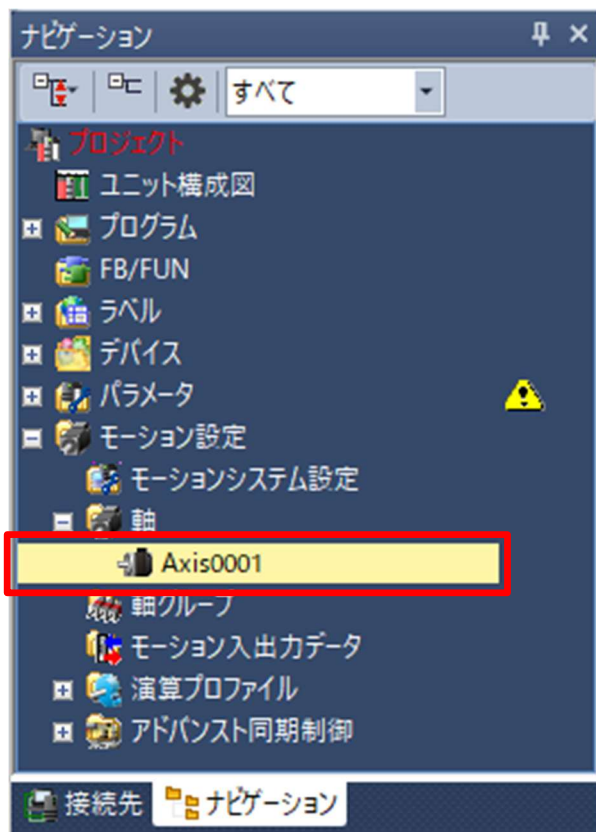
ナビゲーション
すべて
プロジェクト
ユニット構成図
プログラム
FB/FUN
ラベル
デバイス
パラメータ
モーション設定
モーションシステム設定
軸
Axis0001
軸グループ
モーション入出力データ
演算プロファイル
アドバンスト同期制御
接続先
ナビゲーション